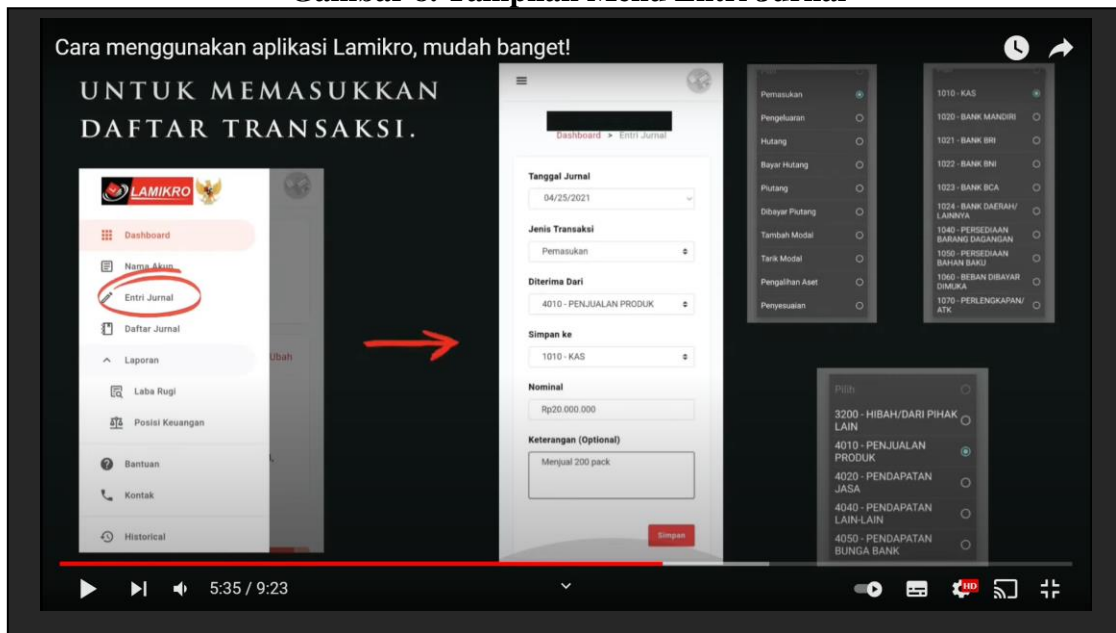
Cara menggunakan aplikasi Lamikro, mudah banget!

UNTUK MEMASUKKAN DAFTAR TRANSAKSI.

LAMIKRO

Dashboard

Nama Akun

Entri Jurnal

Daftar Jurnal

Laporan

Laba Rugi

Posisi Keuangan

Bantuan

Kontak

Historical

Ubah

Dashboard > Entri Jurnal

Tanggal Jurnal

04/25/2021

Jenis Transaksi

Pemasukan

Diterima Dari

4010 - PENJUALAN PRODUK

Simpan ke

1010 - KAS

Nominal

Rp20.000.000

Keterangan (Optional)

Menjual 200 pack

Simpan

Pemasukan

Pengeluaran

Hutang

Bayar Hutang

Piutang

Dibayar Piutang

Tambah Modal

Tarik Modal

Pengalihan Aset

Penyesuaian

1010 - KAS

1020 - BANK MANDIRI

1021 - BANK BRI

1022 - BANK BNI

1023 - BANK BCA

1024 - BANK DAERAH/ LAINNYA

1040 - PERSEDIAAN BARANG DAGANGAN

1050 - PERSEDIAAN BAHAN BAKU

1060 - BEBAN DIBAYAR DIMUKA

1070 - PERLENGKAPAN/ ATK

Pilih

3200 - HIBAH/DARI PIHAK LAIN

4010 - PENJUALAN PRODUK

4020 - PENDAPATAN JASA

4040 - PENDAPATAN LAIN-LAIN

4050 - PENDAPATAN BUNGA BANK

5:35 / 9:23

HD